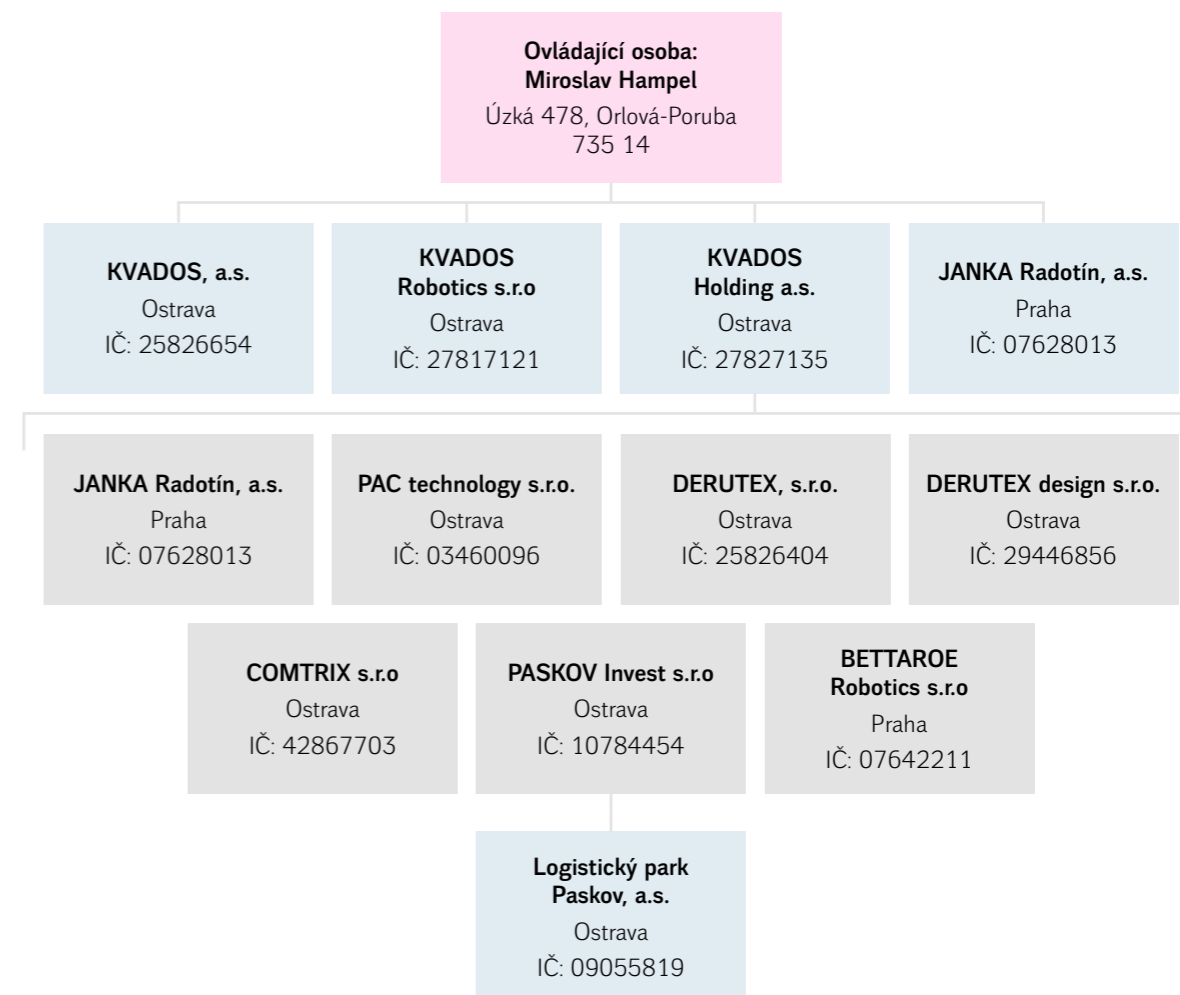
Ovládající osoba:
Miroslav Hampel
Úzká 478, Orlová-Poruba
735 14

KVADOS, a.s.
Ostrava
IČ: 25826654

KVADOS
Robotics s.r.o
Ostrava
IČ: 27817121

KVADOS
Holding a.s.
Ostrava
IČ: 27827135

JANKA Radotín, a.s.
Praha
IČ: 07628013

JANKA Radotín, a.s.
Praha
IČ: 07628013

PAC technology s.r.o.
Ostrava
IČ: 03460096

DERUTEX, s.r.o.
Ostrava
IČ: 25826404

DERUTEX design s.r.o.
Ostrava
IČ: 29446856

COMTRIX s.r.o
Ostrava
IČ: 42867703

PASKOV Invest s.r.o
Ostrava
IČ: 10784454

BETTAROE
Robotics s.r.o
Praha
IČ: 07642211

Logistický park
Paskov, a.s.
Ostrava
IČ: 09055819